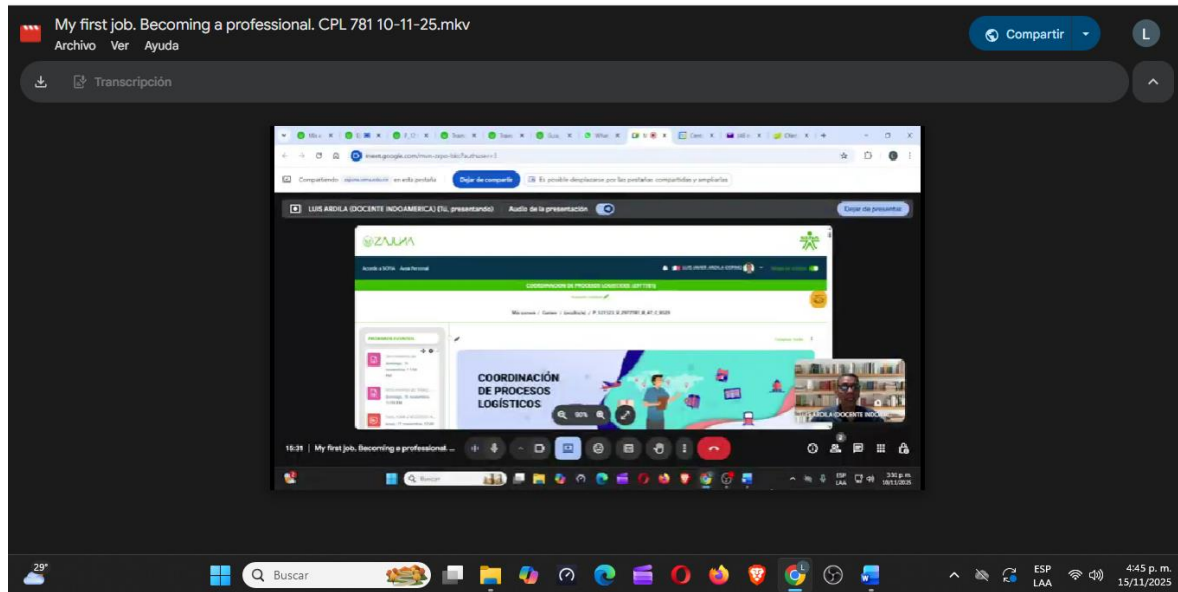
My first job. Becoming a professional. CPL 781 10-11-25.mkv
Archivo Ver Ayuda

Compartir

L

Transcripción

Compartiendo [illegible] en esta pestaña

Dejar de compartir

Es posible desplazarse por las pestañas compartidas y ampliarlas

LUIS ARDILA (DOCENTE INDOAMERICA) (Tú, presentando)

Audio de la presentación

Dejar de presentar

ZAJUNA

COORDINACIÓN DE PROCESOS LOGÍSTICOS

80%

ARDILA (DOCENTE INDO

15:31 | My first job. Becoming a professional. ...

Buscar

ESP LAA

3:30 p. m. 10/11/2025

29°

Buscar

ESP LAA

4:45 p. m. 15/11/2025